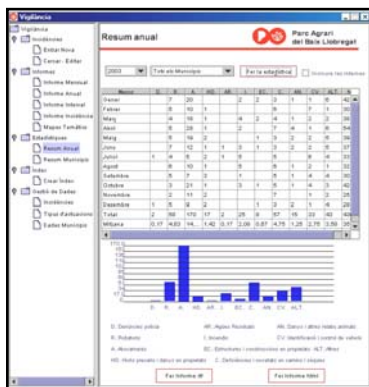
Vigilància

Vigilància
Incidències
Entrar Nova
Cercar - Editar
Informes
Informe Mensual
Informe Anual
Informe Interval
Informe Incidència
Mapes Temàtic
Estadístiques
Resum Anual
Resum Municipis
Índex
Crear Índex
Gestió de Dades
Incidències
Tipus d'actuacions
Dades Municipis

Resum anual

Parc Agrari del Baix Llobregat

2003
Tot els Municipis
Fer la estadística
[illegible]

| Mes | D | R | A | AS | AR | L | EC | E | AN | CV | ALT | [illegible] |
|---|---|---|---|---|---|---|---|---|---|---|---|---|
| Gener | | 7 | 20 | | | 2 | 2 | 2 | 1 | 1 | 6 | 42 |
| Febrer | | 8 | 10 | 1 | | | | 8 | | 1 | 1 | 29 |
| Març | | 4 | 16 | 1 | | 4 | 2 | 4 | 1 | 2 | 2 | 36 |
| Abril | | 8 | 28 | 1 | | 2 | | 7 | 4 | 1 | 6 | 54 |
| Maig | | 8 | 16 | 2 | | | 1 | 3 | 2 | 4 | 8 | 44 |
| Juny | | 7 | 12 | 1 | 1 | 3 | 1 | 3 | 2 | 2 | 5 | 37 |
| Juliol | 1 | 4 | 6 | 2 | 1 | 8 | | 5 | | 8 | 4 | 33 |
| Agost | | 2 | 8 | 1 | | 2 | | 1 | | 1 | 1 | 19 |
| Setembre | | 5 | 7 | 3 | | 1 | | 5 | 1 | 4 | 4 | 30 |
| Octubre | | 3 | 21 | 1 | | 3 | 1 | 5 | 1 | 4 | 3 | 42 |
| Novembre | | 2 | 11 | 2 | | | | 3 | | 1 | 1 | 20 |
| Desembre | 1 | 5 | 9 | 2 | | | | 1 | 2 | 1 | 4 | 25 |
| Total | 2 | 58 | 170 | 17 | 2 | 25 | 8 | 57 | 15 | 33 | 43 | 430 |
| Mitjana | 0,17 | 4,83 | 14,... | 1,42 | 0,17 | 2,08 | 0,67 | 4,75 | 1,25 | 2,75 | 3,58 | 35,... |

D: Denúncies policia
R: Robatoris
A: Abocaments
AS: Abocaments
AR: Aigües Residuals
L: Incendis
EC: Estructures i construccions en propietats
AN: Danys i atacs tràfic animals
CV: Identificació i control de vehicle
ALT: Altres
NS: Hurts propietat i danys en propietat
C: Deficiències i novetats en camins i xarxes

Fer Informe
Fer Informe total